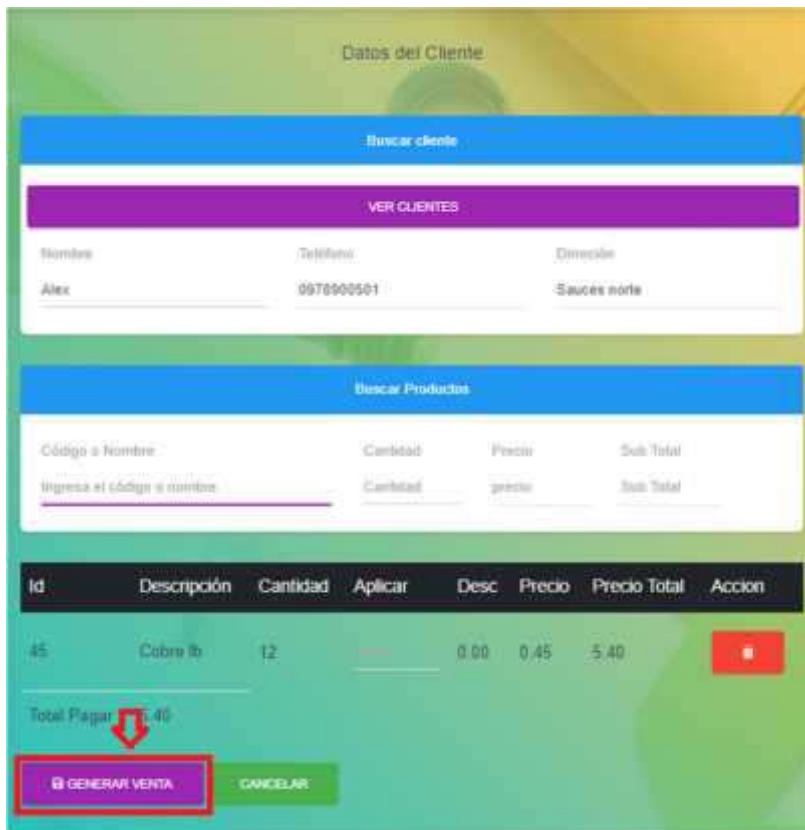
Datos del Cliente

Buscar cliente

VER CLIENTES

Nombre
Alex

Teléfono
0978900501

Dirección
Sauces norte

Buscar Productos

Código o Nombre
Ingresa el código o nombre

Cantidad
Cantidad

Precio
precio

Sub Total
Sub Total

| Id | Descripción | Cantidad | Aplicar | Desc | Precio | Precio Total | Accion |
|---|---|---|---|---|---|---|---|
| 45 | Cobre lb | 12 | | 0.00 | 0.45 | 5.40 | |

Total Pagar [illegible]5.40

GENERAR VENTA

CANCELAR